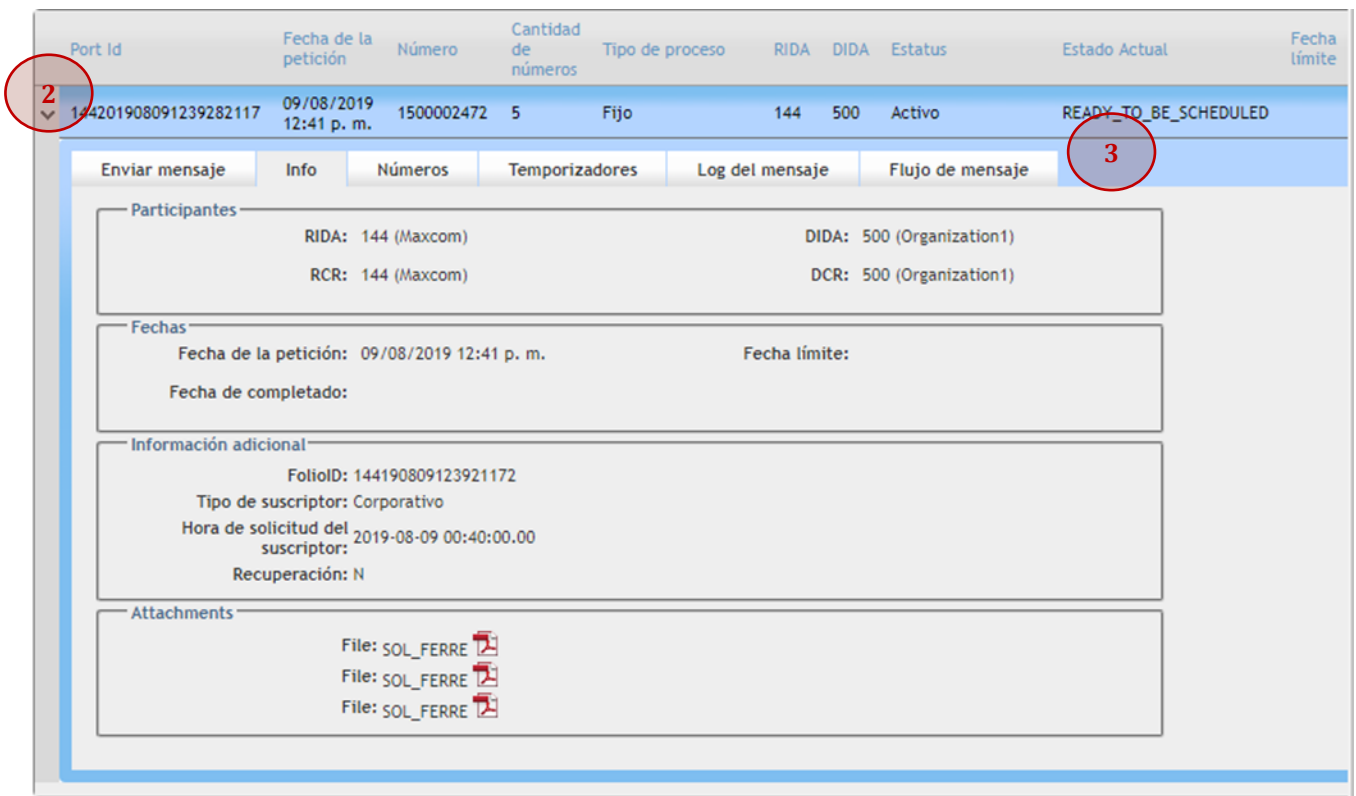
| Port Id | Fecha de la petición | Número | Cantidad de números | Tipo de proceso | RIDA | DIDA | Estatus | Estado Actual | Fecha límite |
|---|---|---|---|---|---|---|---|---|---|
| 14420190809123928​2117 | 09/08/2019 12:41 p. m. | 1500002472 | 5 | Fijo | 144 | 500 | Activo | READY_TO_BE_SCHEDULED | |

2

3

Enviar mensaje | Info | Números | Temporizadores | Log del mensaje | Flujo de mensaje

Participantes
RIDA: 144 (Maxcom)
DIDA: 500 (Organization1)
RCR: 144 (Maxcom)
DCR: 500 (Organization1)

Fechas
Fecha de la petición: 09/08/2019 12:41 p. m.
Fecha límite:
Fecha de completado:

Información adicional
FolioID: 144190809123921172
Tipo de suscriptor: Corporativo
Hora de solicitud del suscriptor: 2019-08-09 00:40:00.00
Recuperación: N

Attachments
File: SOL_FERRE
File: SOL_FERRE
File: SOL_FERRE